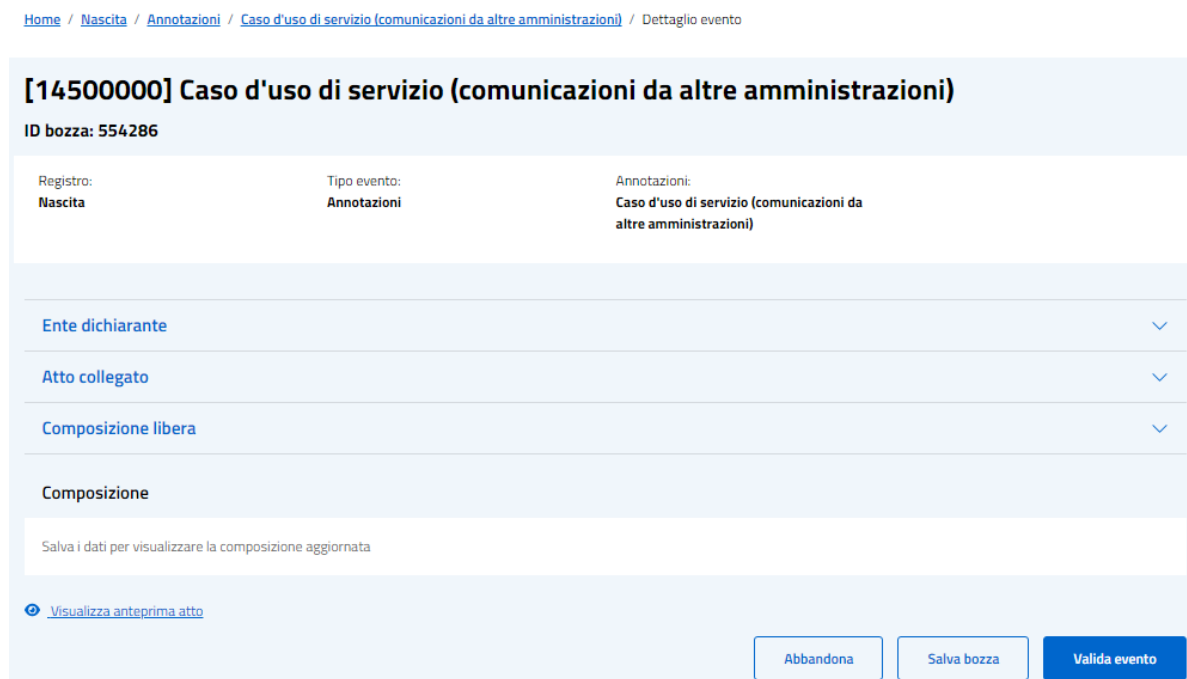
Home / Nascita / Annotazioni / Caso d'uso di servizio (comunicazioni da altre amministrazioni) / Dettaglio evento

[14500000] Caso d'uso di servizio (comunicazioni da altre amministrazioni)

ID bozza: 554286

Registro:
Nascita

Tipo evento:
Annotazioni

Annotazioni:
Caso d'uso di servizio (comunicazioni da altre amministrazioni)

Ente dichiarante

Atto collegato

Composizione libera

Composizione

Salva i dati per visualizzare la composizione aggiornata

Visualizza anteprima atto

Abbandona

Salva bozza

Valida evento